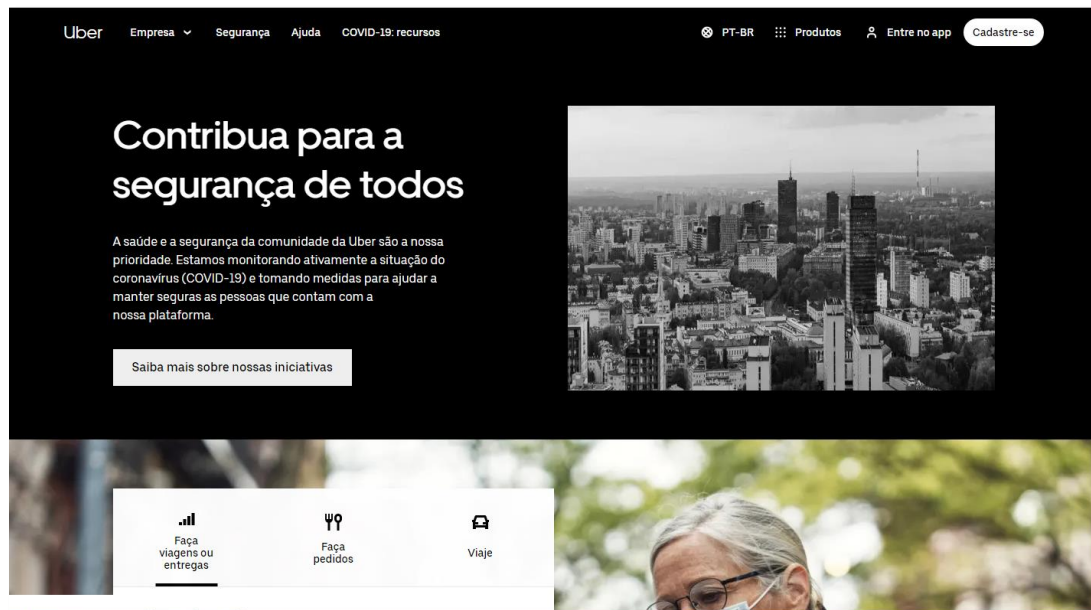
Uber Empresa Segurança Ajuda COVID-19: recursos PT-BR Produtos Entre no app Cadastre-se

Contribua para a segurança de todos

A saúde e a segurança da comunidade da Uber são a nossa prioridade. Estamos monitorando ativamente a situação do coronavírus (COVID-19) e tomando medidas para ajudar a manter seguras as pessoas que contam com a nossa plataforma.

Saiba mais sobre nossas iniciativas

Faça viagens ou entregas

Faça pedidos

Viaje